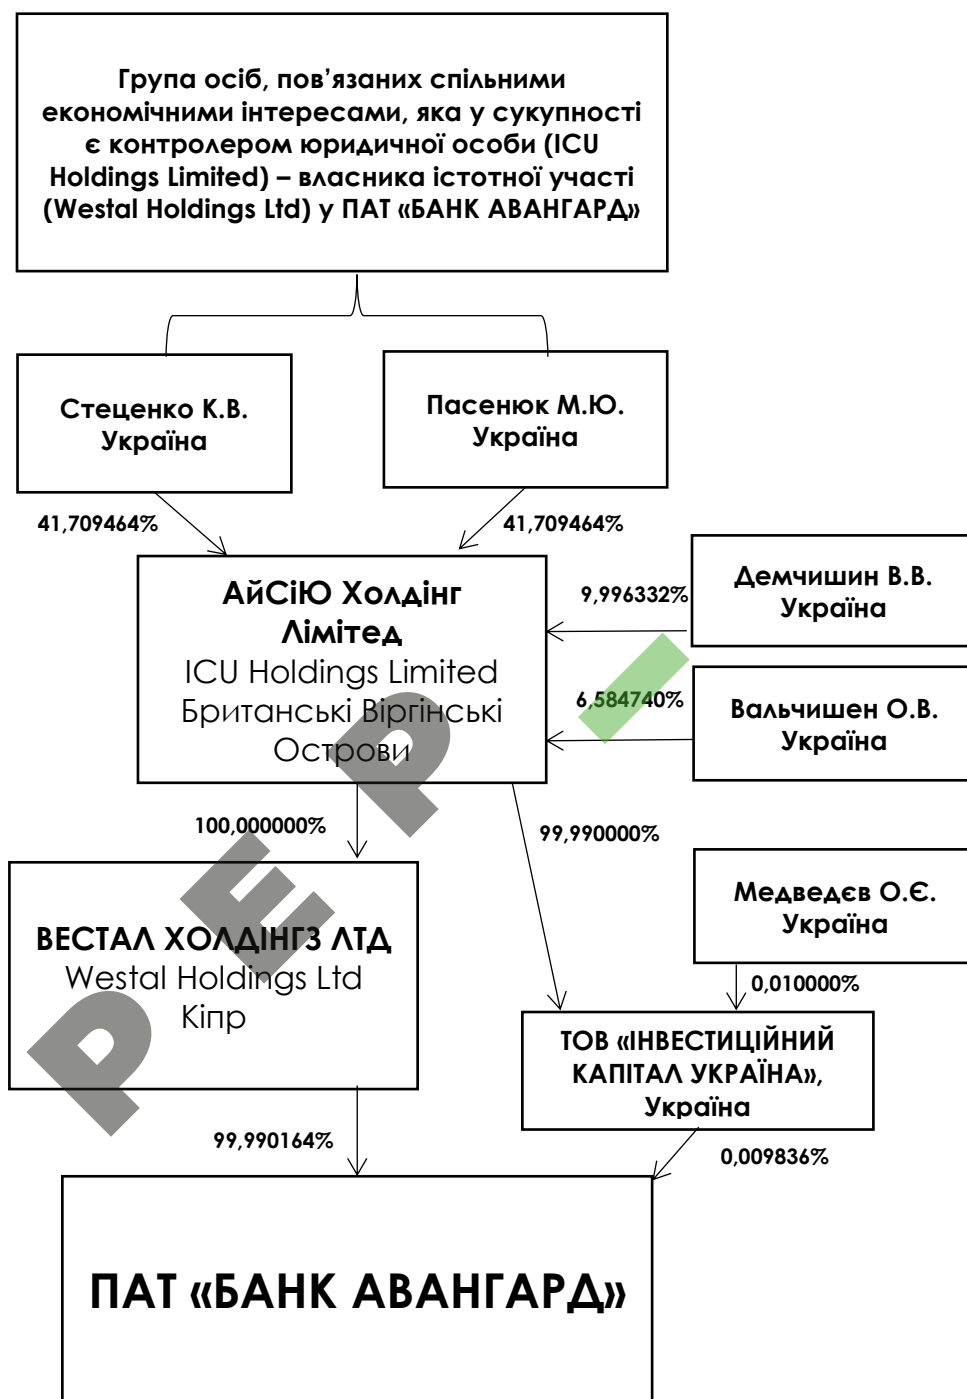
Група осіб, пов'язаних спільними економічними інтересами, яка у сукупності є контролером юридичної особи (ICU Holdings Limited) – власника істотної участі (Westal Holdings Ltd) у ПАТ «БАНК АВАНГАРД»

Стеценко К.В.
Україна

Пасенюк М.Ю.
Україна

41,709464%

41,709464%

АйСіЮ Холдінг Лімітед
ICU Holdings Limited
Британські Віргінські Острови

9,996332%

Демчишин В.В.
Україна

6,584740%

Вальчишен О.В.
Україна

100,000000%

99,990000%

Медведєв О.Є.
Україна

ВЕСТАЛ ХОЛДІНГЗ ЛТД
Westal Holdings Ltd
Кіпр

0,010000%

ТОВ «ІНВЕСТИЦІЙНИЙ КАПІТАЛ УКРАЇНА», Україна

99,990164%

0,009836%

ПАТ «БАНК АВАНГАРД»